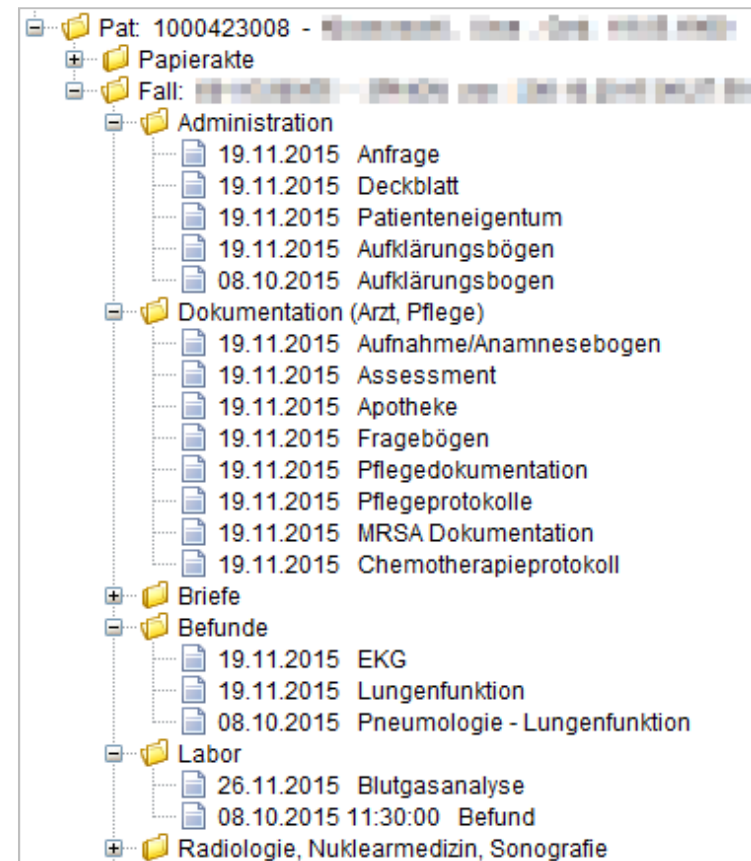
Pat: 1000423008 - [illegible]
Papierakte
Fall: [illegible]
Administration
19.11.2015 Anfrage
19.11.2015 Deckblatt
19.11.2015 Patienteneigentum
19.11.2015 Aufklärungsbögen
08.10.2015 Aufklärungsbogen
Dokumentation (Arzt, Pflege)
19.11.2015 Aufnahme/Anamnesebogen
19.11.2015 Assessment
19.11.2015 Apotheke
19.11.2015 Fragebögen
19.11.2015 Pflegedokumentation
19.11.2015 Pflegeprotokolle
19.11.2015 MRSA Dokumentation
19.11.2015 Chemotherapieprotokoll
Briefe
Befunde
19.11.2015 EKG
19.11.2015 Lungenfunktion
08.10.2015 Pneumologie - Lungenfunktion
Labor
26.11.2015 Blutgasanalyse
08.10.2015 11:30:00 Befund
Radiologie, Nuklearmedizin, Sonografie